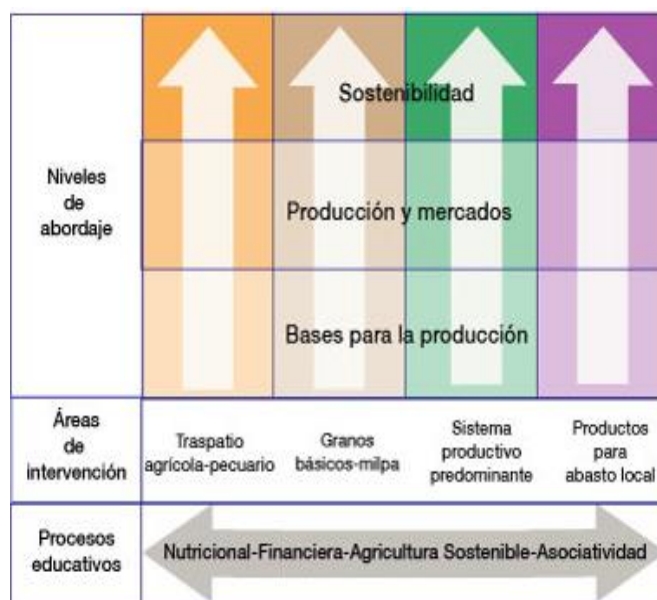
| | | | | |
|---|---|---|---|---|
| Niveles de abordaje | Sostenibilidad | | | |
| | Producción y mercados | | | |
| | Bases para la producción | | | |
| Áreas de intervención | Traspatio agrícola-pecuario | Granos básicos-milpa | Sistema productivo predominante | Productos para abasto local |
| Procesos educativos | Nutricional-Financiera-Agricultura Sostenible-Asociatividad | | | |